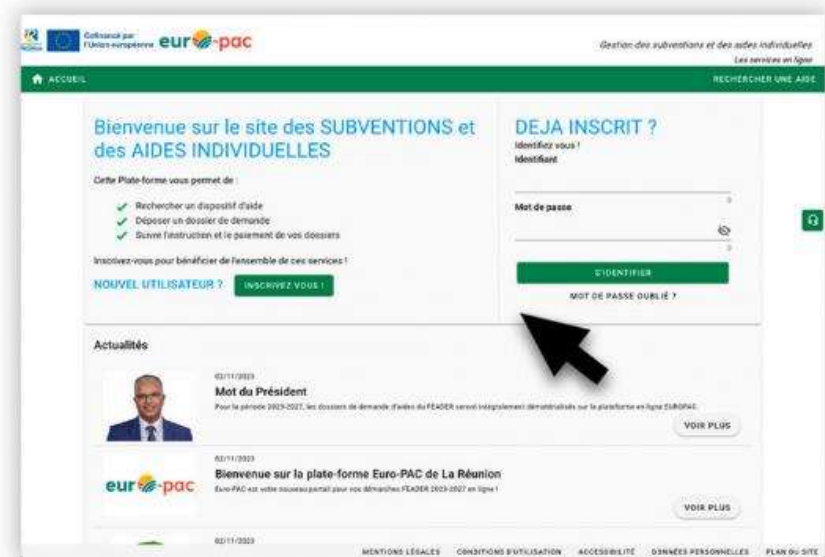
Cofinancé par l'Union européenne eur pac

Gestion des subventions et des aides individuelles
Les services en ligne

ACCUEIL

RECHERCHER UNE AIDE

Bienvenue sur le site des SUBVENTIONS et des AIDES INDIVIDUELLES

Cette Plate-forme vous permet de :

Rechercher un dispositif d'aide
Déposer un dossier de demande
Suivre l'instruction et le paiement de vos dossiers

Inscrivez-vous pour bénéficier de l'ensemble de ces services !

NOUVEL UTILISATEUR ? INSCRIVEZ VOUS !

DEJA INSCRIT ?
Identifiez vous !
Identifiant

Mot de passe

S'IDENTIFIER

MOT DE PASSE OUBLIÉ ?

Actualités

02/11/2023
Mot du Président
Pour la période 2023-2027, les dossiers de demande d'aides du FEADER seront intégralement dématérialisés sur la plateforme en ligne EUROPAC.

VOIR PLUS

02/11/2023
Bienvenue sur la plate-forme Euro-PAC de La Réunion
Euro-PAC est votre nouveau portail pour vos démarches FEADER 2023-2027 en ligne !

eur pac

VOIR PLUS

02/11/2023

MENTIONS LÉGALES CONDITIONS D'UTILISATION ACCESSIBILITÉ DONNÉES PERSONNELLES PLAN DU SITE